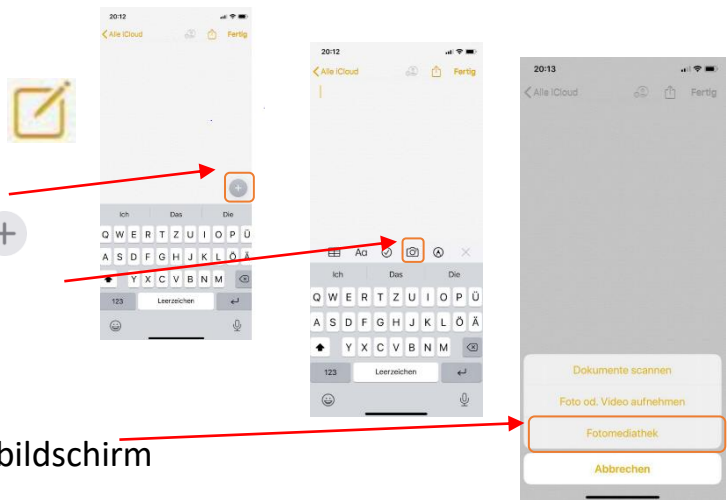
20:12
Alle iCloud
Fertig
Ich
Das
Die
Q W E R T Z U I O P Ü
A S D F G H J K L Ö Ä
Y X C V B N M
123
Leerzeichen

20:12
Alle iCloud
Fertig
Aa
Ich
Das
Die
Q W E R T Z U I O P Ü
A S D F G H J K L Ö Ä
Y X C V B N M
123
Leerzeichen

20:13
Alle iCloud
Fertig
Dokumente scannen
Foto od. Video aufnehmen
Fotomediathek
Abbrechen

bildschirm